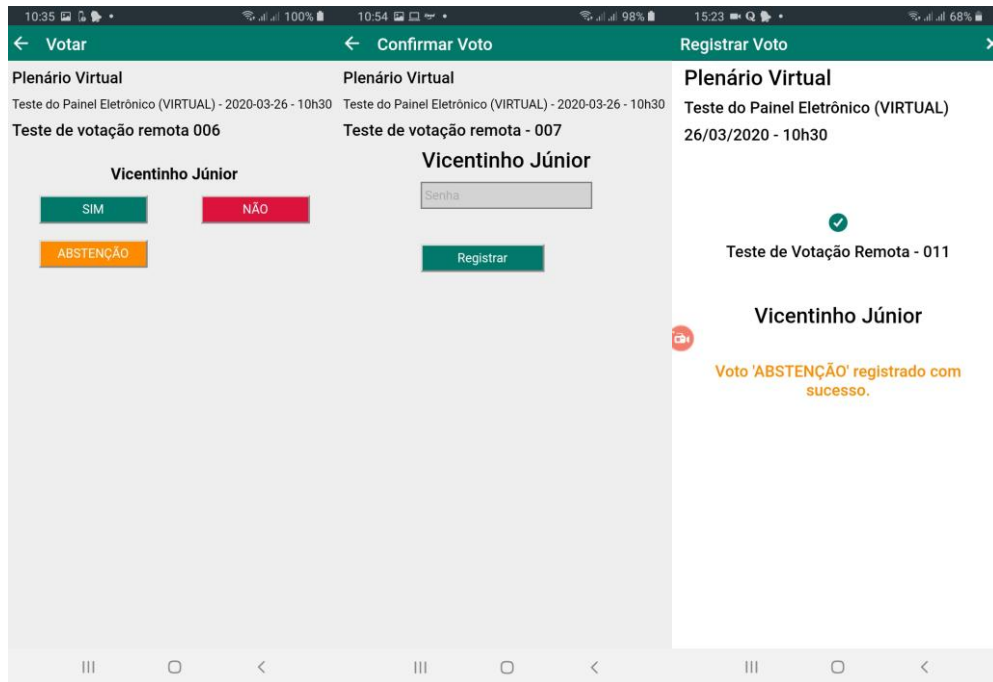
10:35 100%

← Votar

Plenário Virtual

Teste do Painel Eletrônico (VIRTUAL) - 2020-03-26 - 10h30

Teste de votação remota 006

Vicentinho Júnior

SIM

NÃO

ABSTENÇÃO

10:54 98%

← Confirmar Voto

Plenário Virtual

Teste do Painel Eletrônico (VIRTUAL) - 2020-03-26 - 10h30

Teste de votação remota - 007

Vicentinho Júnior

Senha

Registrar

15:23 68%

Registrar Voto

Plenário Virtual

Teste do Painel Eletrônico (VIRTUAL)

26/03/2020 - 10h30

Teste de Votação Remota - 011

Vicentinho Júnior

Voto 'ABSTENÇÃO' registrado com sucesso.